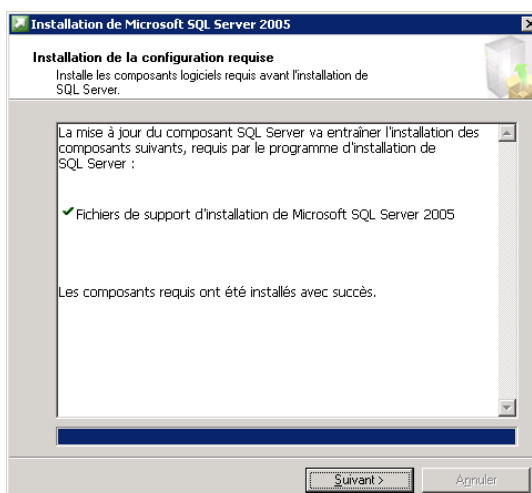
Installation de Microsoft SQL Server 2005

Installation de la configuration requise
Installe les composants logiciels requis avant l'installation de SQL Server.

La mise à jour du composant SQL Server va entraîner l'installation des composants suivants, requis par le programme d'installation de SQL Server :

Fichiers de support d'installation de Microsoft SQL Server 2005

Les composants requis ont été installés avec succès.

Suivant >
Annuler